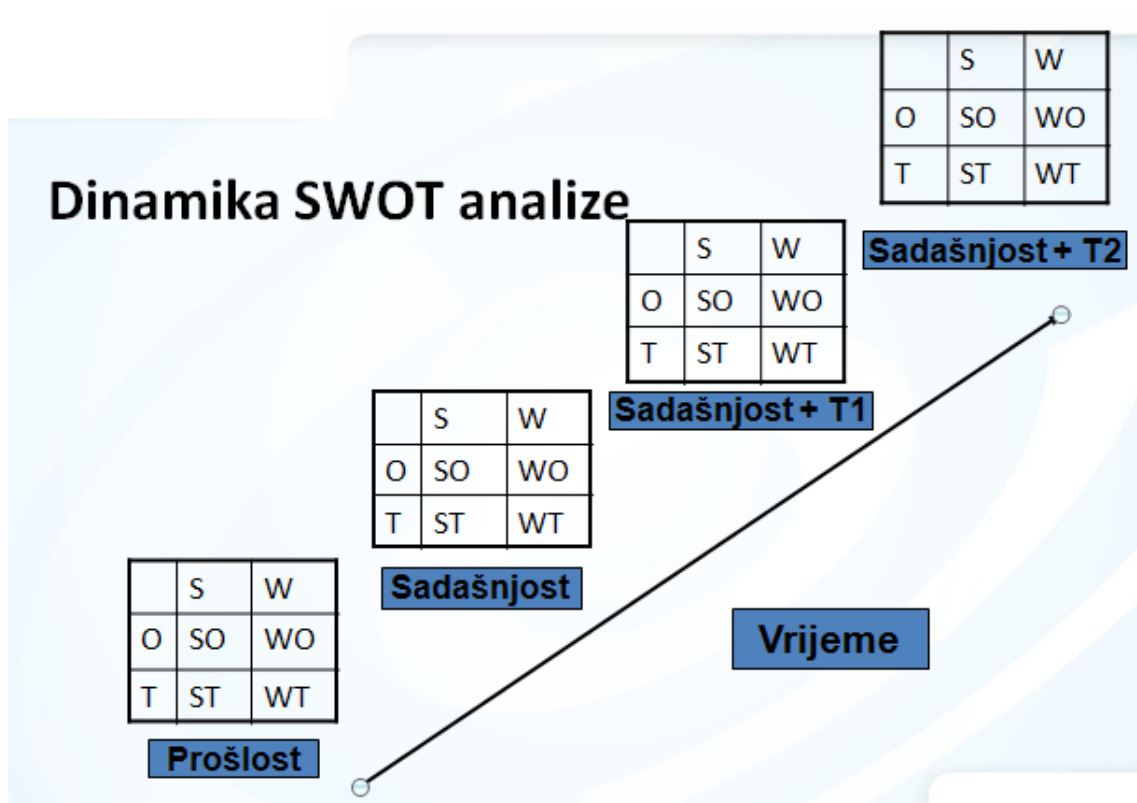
Dinamika SWOT analize

| | S | W |
|---|---|---|
| O | SO | WO |
| T | ST | WT |

Sadašnjost + T2

| | S | W |
|---|---|---|
| O | SO | WO |
| T | ST | WT |

Sadašnjost + T1

| | S | W |
|---|---|---|
| O | SO | WO |
| T | ST | WT |

Sadašnjost

| | S | W |
|---|---|---|
| O | SO | WO |
| T | ST | WT |

Prošlost

Vrijeme